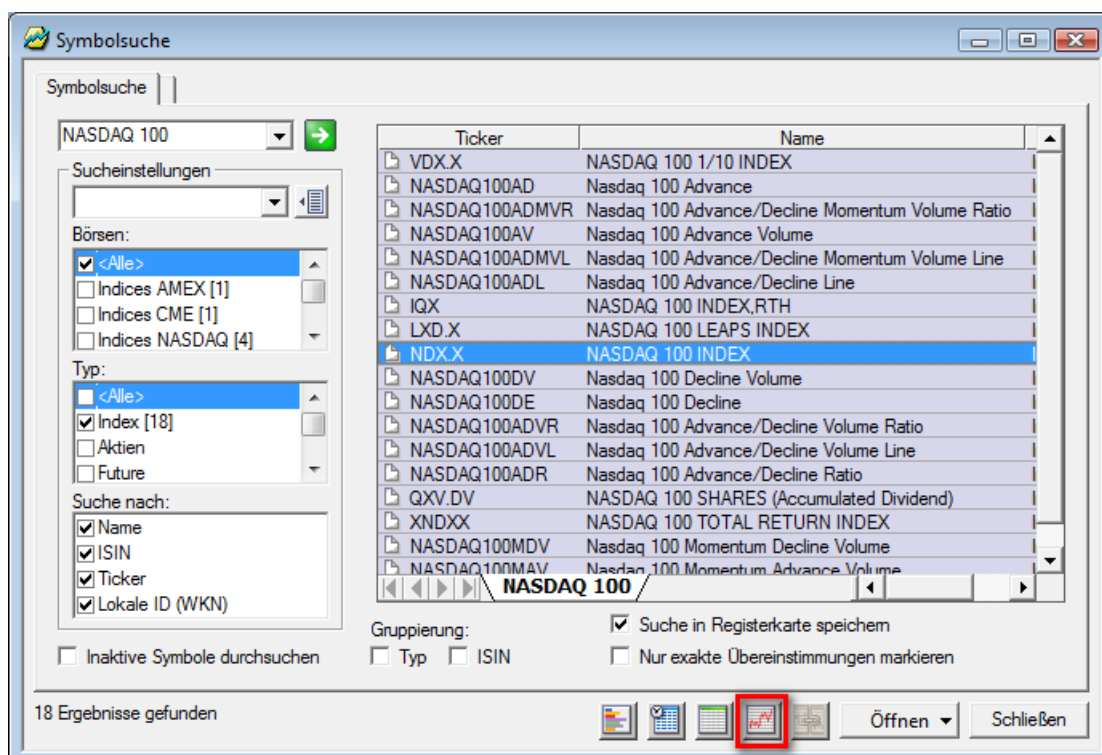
Symbolsuche

Symbolsuche

NASDAQ 100

Sucheinstellungen

Börsen:

<Alle>
Indices AMEX [1]
Indices CME [1]
Indices NASDAQ [4]

Typ:

<Alle>
Index [18]
Aktien
Future

Suche nach:

Name
ISIN
Ticker
Lokale ID (WKN)

Inaktive Symbole durchsuchen

| Ticker | Name |
|---|---|
| VDX.X | NASDAQ 100 1/10 INDEX |
| NASDAQ100AD | Nasdaq 100 Advance |
| NASDAQ100ADMVR | Nasdaq 100 Advance/Decline Momentum Volume Ratio |
| NASDAQ100AV | Nasdaq 100 Advance Volume |
| NASDAQ100ADMVL | Nasdaq 100 Advance/Decline Momentum Volume Line |
| NASDAQ100ADL | Nasdaq 100 Advance/Decline Line |
| IQX | NASDAQ 100 INDEX,RTH |
| LXD.X | NASDAQ 100 LEAPS INDEX |
| NDX.X | NASDAQ 100 INDEX |
| NASDAQ100DV | Nasdaq 100 Decline Volume |
| NASDAQ100DE | Nasdaq 100 Decline |
| NASDAQ100ADVR | Nasdaq 100 Advance/Decline Volume Ratio |
| NASDAQ100ADVL | Nasdaq 100 Advance/Decline Volume Line |
| NASDAQ100ADR | Nasdaq 100 Advance/Decline Ratio |
| QXV.DV | NASDAQ 100 SHARES (Accumulated Dividend) |
| XNDXX | NASDAQ 100 TOTAL RETURN INDEX |
| NASDAQ100MDV | Nasdaq 100 Momentum Decline Volume |
| NASDAQ100MAV | Nasdaq 100 Momentum Advance Volume |

NASDAQ 100

Gruppierung:
Typ ISIN

Suche in Registerkarte speichern
Nur exakte Übereinstimmungen markieren

18 Ergebnisse gefunden

Öffnen

Schließen